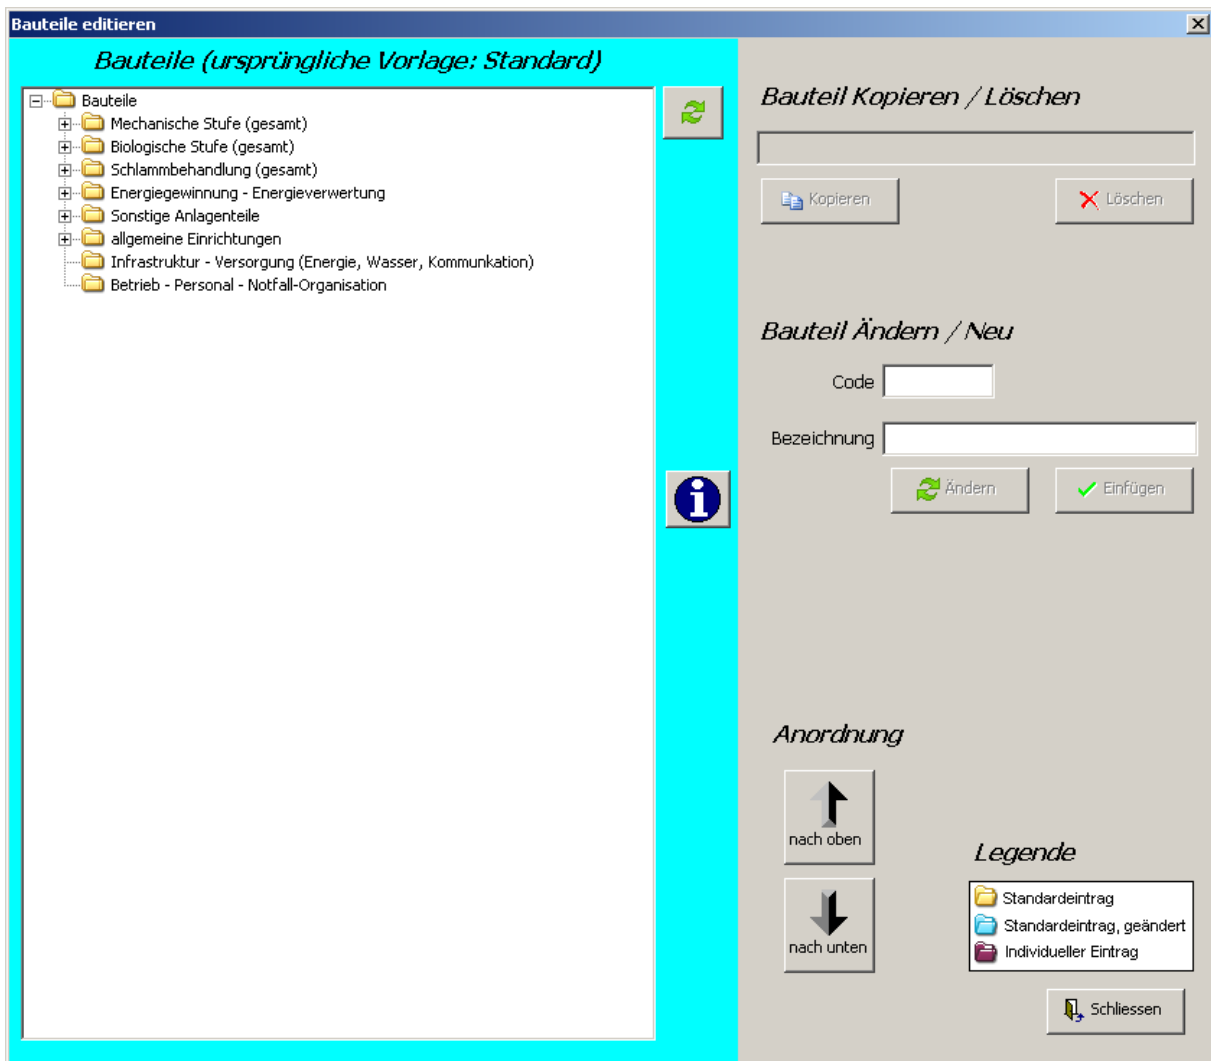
Bauteile editieren

Bauteile (ursprüngliche Vorlage: Standard)

Bauteile
Mechanische Stufe (gesamt)
Biologische Stufe (gesamt)
Schlammbehandlung (gesamt)
Energiegewinnung - Energieverwertung
Sonstige Anlagenteile
allgemeine Einrichtungen
Infrastruktur - Versorgung (Energie, Wasser, Kommunkation)
Betrieb - Personal - Notfall-Organisation

Bauteil Kopieren / Löschen

Kopieren
Löschen

Bauteil Ändern / Neu

Code
Bezeichnung

Ändern
Einfügen

Anordnung

nach oben
nach unten

Legende

Standardeintrag
Standardeintrag, geändert
Individueller Eintrag

Schliessen